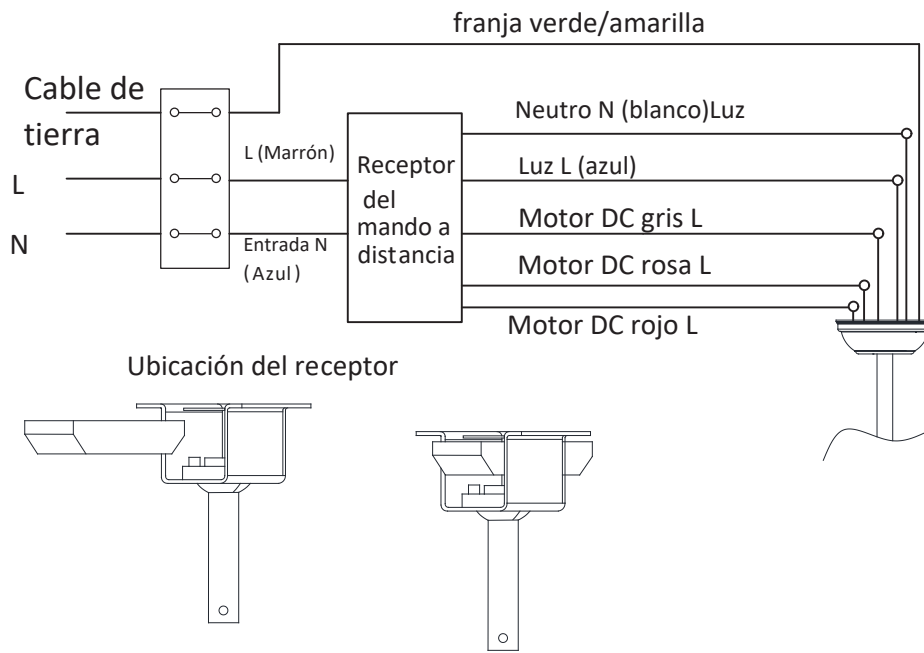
franja verde/amarilla

Cable de tierra

L

N

L (Marrón)

Entrada N (Azul)

Receptor del mando a distancia

Neutro N (blanco)Luz

Luz L (azul)

Motor DC gris L

Motor DC rosa L

Motor DC rojo L

Ubicación del receptor